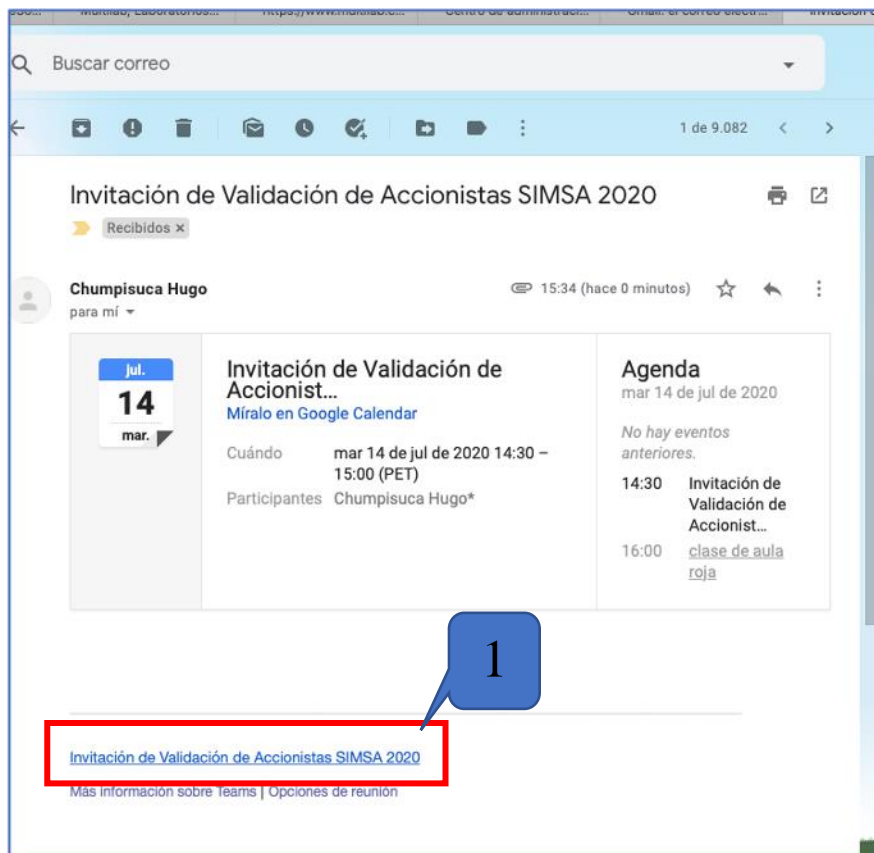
Buscar correo

1 de 9.082

Invitación de Validación de Accionistas SIMSA 2020

Recibidos ×

Chumpisuca Hugo
para mí

15:34 (hace 0 minutos)

jul.
14
mar.

Invitación de Validación de Accionist…
Míralo en Google Calendar

Cuándo mar 14 de jul de 2020 14:30 – 15:00 (PET)

Participantes Chumpisuca Hugo*

Agenda
mar 14 de jul de 2020

No hay eventos anteriores.

14:30 Invitación de Validación de Accionist…

16:00 clase de aula roja

1

Invitación de Validación de Accionistas SIMSA 2020

Más información sobre Teams | Opciones de reunión